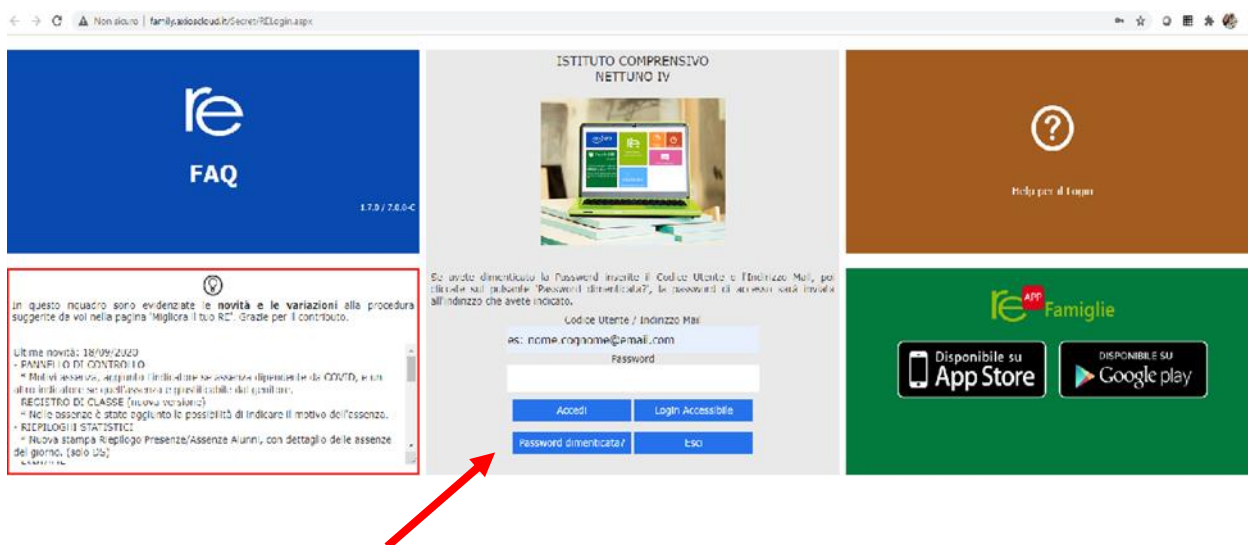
Non sicuro | family.axioscloud.it/Secret/RELogin.aspx

re

FAQ

1.7.0 / 7.0.0-C

ISTITUTO COMPRENSIVO
NETTUNO IV

Se avete dimenticato la Password inserite il Codice Utente e l'Indirizzo Mail, poi cliccate sul pulsante 'Password dimenticata?', la password di accesso sarà inviata all'indirizzo che avete indicato.

Codice Utente / Indirizzo Mail

es: nome.cognome@email.com

Password

Accedi | Login Accessibile

Password dimenticata? | Esci

Help per il Login

In questo riquadro sono evidenziate le **novità e le variazioni** alla procedura suggerite da voi nella pagina 'Migliora il tuo RE'. Grazie per il contributo.

Ultime novità: 18/09/2020
- PANNELLO DI CONTROLLO
* Motivi assenza, aggiunto l'indicatore se assenze dipendente da COVID, e un altro indicatore se quell'assenza è giustificabile dal genitore.
- REGISTRO DI CLASSE (nuova versione)
* Nelle assenze è stato aggiunto la possibilità di indicare il motivo dell'assenza.
- RIEPILOGHI STATISTICI
* Nuova stampa Riepilogo Presenze/Assenze Alunni, con dettaglio delle assenze del giorno. [solo DS]

re APP Famiglie

Disponibile su
App Store

DISPONIBILE SU
Google play